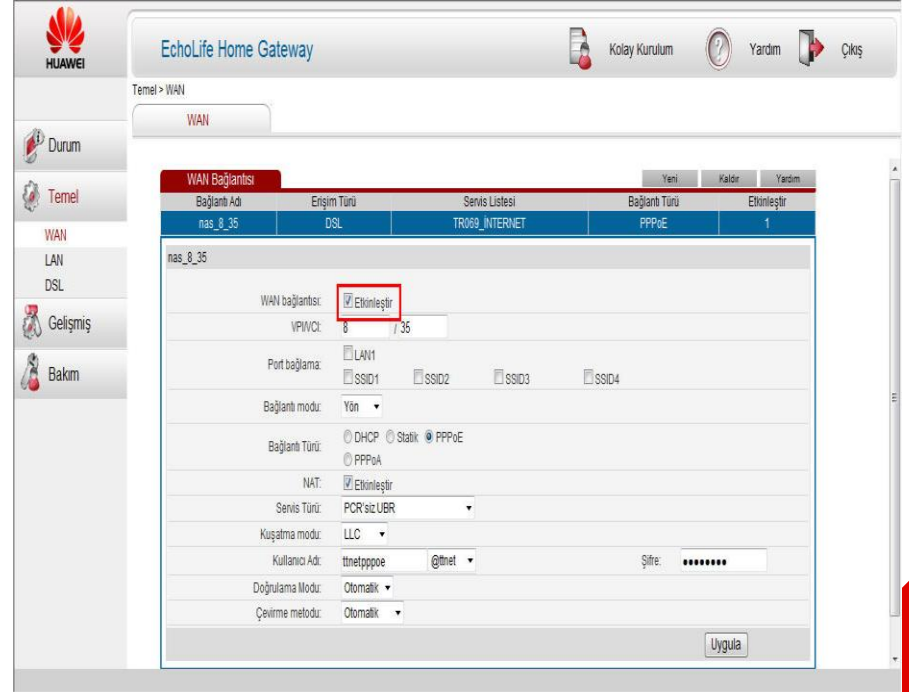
HUAWEI

EchoLife Home Gateway

Kolay Kurulum Yardım Çıkış

Temel > WAN

WAN

Durum

Temel

WAN
LAN
DSL

Gelişmiş

Bakım

WAN Bağlantısı

Yeni Kaldır Yardım

| Bağlantı Adı | Erişim Türü | Servis Listesi | Bağlantı Türü | Etkinleştir |
|---|---|---|---|---|
| nas_8_35 | DSL | TR069_INTERNET | PPPoE | 1 |

nas_8_35

WAN bağlantısı: Etkinleştir

VPI/VCI: 8 / 35

Port bağlama: LAN1 SSID1 SSID2 SSID3 SSID4

Bağlantı modu: Yön

Bağlantı Türü: DHCP Statik PPPoE PPPoA

NAT: Etkinleştir

Servis Türü: PCR'siz UBR

Kuşatma modu: LLC

Kullanıcı Adı: ttnetpppoe @ttnet Şifre: ••••••••

Doğrulama Modu: Otomatik

Çevirme metodu: Otomatik

Uygula